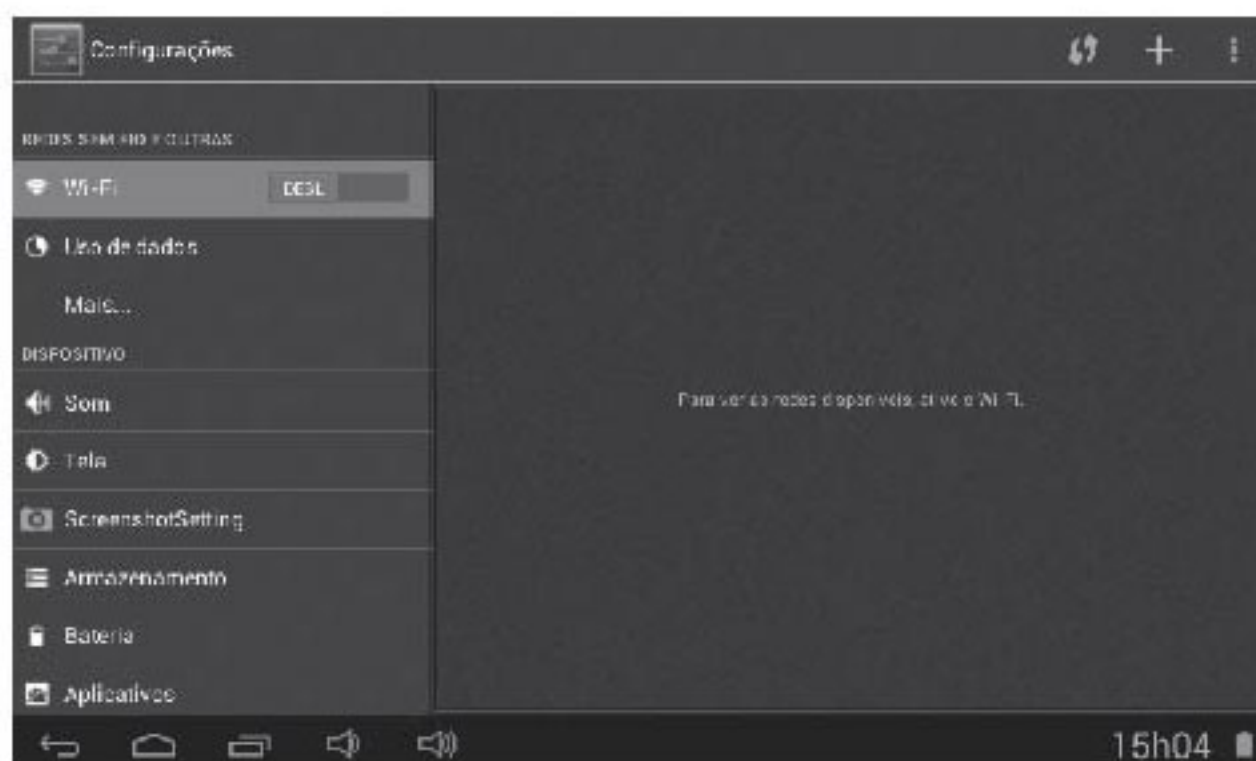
Configurações

REDES SEM FIO E OUTRAS

Wi-Fi DESL

Uso de dados

Mais...

DISPOSITIVO

Som

Tela

ScreenshotSetting

Armazenamento

Bateria

Aplicativos

Para ver as redes disponíveis, ative o Wi-Fi.

15h04